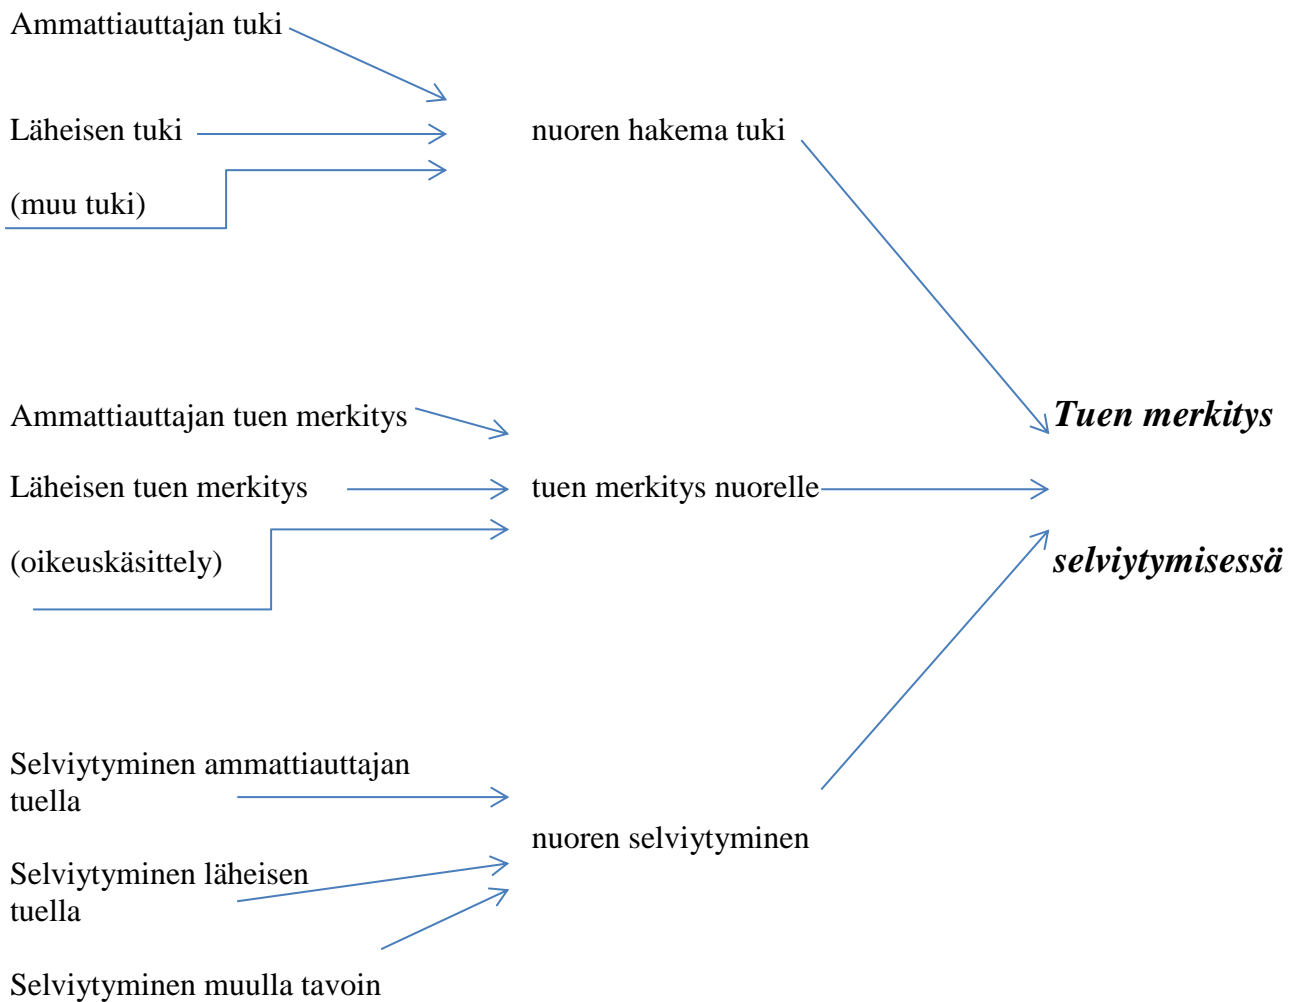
Ammattiauttajan tuki

Läheisen tuki

(muu tuki)

nuoren hakema tuki

Ammattiauttajan tuen merkitys

Läheisen tuen merkitys

(oikeuskäsittely)

tuen merkitys nuorelle

***Tuen merkitys***

***selviytymisessä***

Selviytyminen ammattiauttajan tuella

Selviytyminen läheisen tuella

Selviytyminen muulla tavoin

nuoren selviytyminen